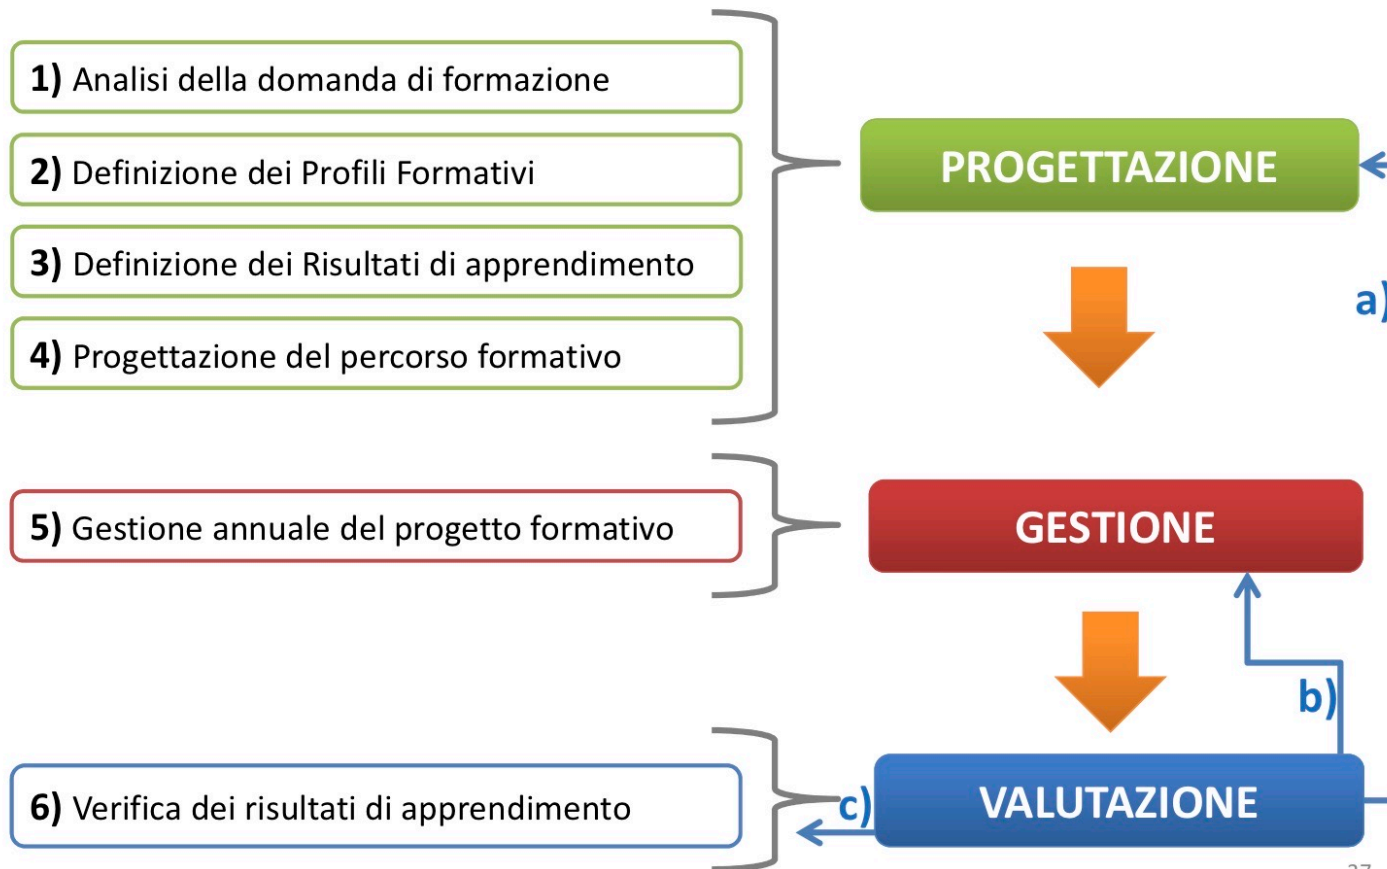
**1)** Analisi della domanda di formazione

**2)** Definizione dei Profili Formativi

**3)** Definizione dei Risultati di apprendimento

**4)** Progettazione del percorso formativo

PROGETTAZIONE

a)

**5)** Gestione annuale del progetto formativo

GESTIONE

b)

**6)** Verifica dei risultati di apprendimento

c)

VALUTAZIONE

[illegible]